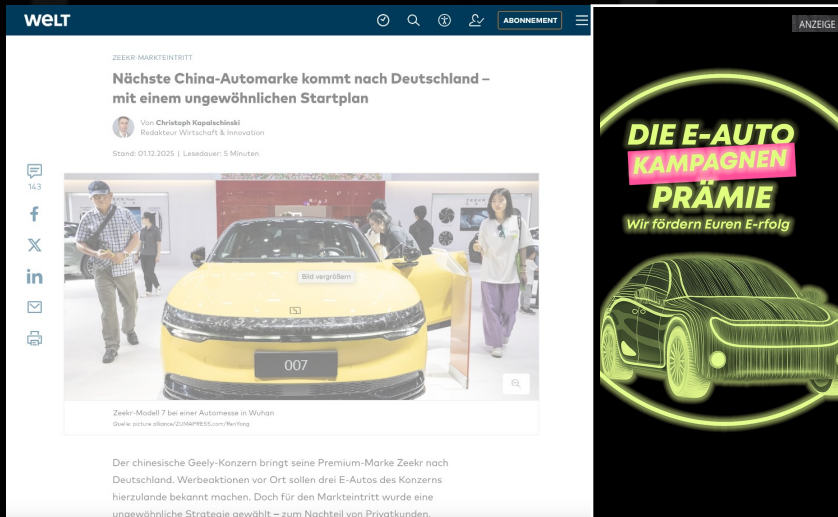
WELT

ABONNEMENT

ZEEKR-MARKTEINTRITT

Nächste China-Automarke kommt nach Deutschland – mit einem ungewöhnlichen Startplan

Von Christoph Kapalschinski
Redakteur Wirtschaft & Innovation

Stand: 01.12.2025 | Lesedauer: 5 Minuten

143

Bild vergrößern

007

Zeekr-Modell 7 bei einer Automesse in Wuhan
Quelle: picture alliance/ZUMAPRESS.com/Ren Yong

Der chinesische Geely-Konzern bringt seine Premium-Marke Zeekr nach Deutschland. Werbeaktionen vor Ort sollen drei E-Autos des Konzerns hierzulande bekannt machen. Doch für den Markteintritt wurde eine ungewöhnliche Strategie gewählt – zum Nachteil von Privatkunden.

ANZEIGE

DIE E-AUTO
KAMPAGNEN
PRÄMIE
Wir fördern Euren E-rfolg